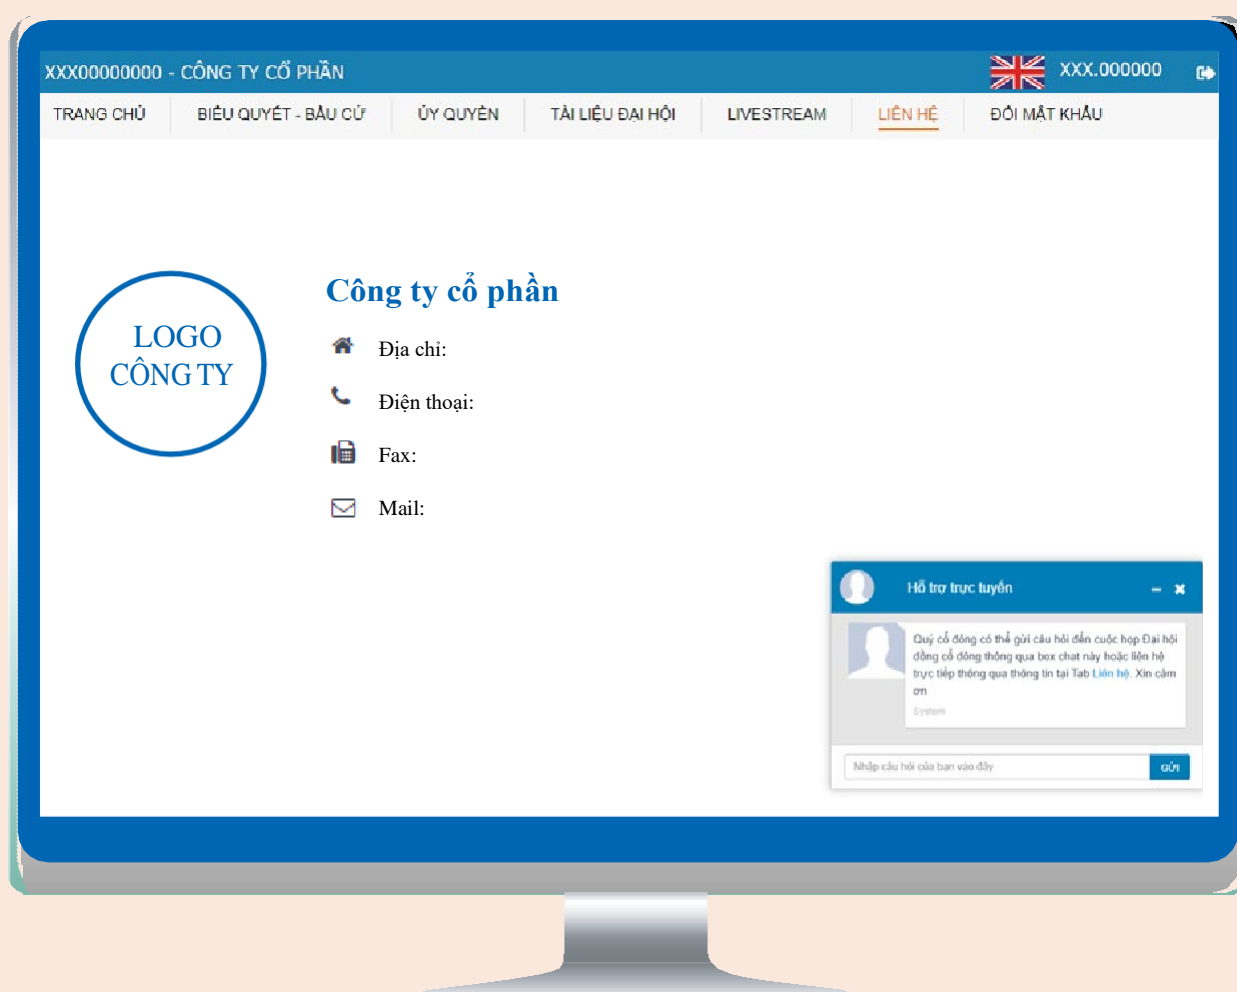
XXX00000000 - CÔNG TY CỔ PHẦN

XXX.000000

TRANG CHỦ | BIỂU QUYẾT - BẦU CỬ | ỦY QUYỀN | TÀI LIỆU ĐẠI HỘI | LIVESTREAM | LIÊN HỆ | ĐỔI MẬT KHẨU

LOGO CÔNG TY

Công ty cổ phần

Địa chỉ:

Điện thoại:

Fax:

Mail:

Hỗ trợ trực tuyến

Quý cổ đông có thể gửi câu hỏi đến cuộc họp Đại hội đồng cổ đông thông qua box chat này hoặc liên hệ trực tiếp thông qua thông tin tại Tab Liên hệ. Xin cảm ơn

System

Nhập câu hỏi của bạn vào đây

GỬI